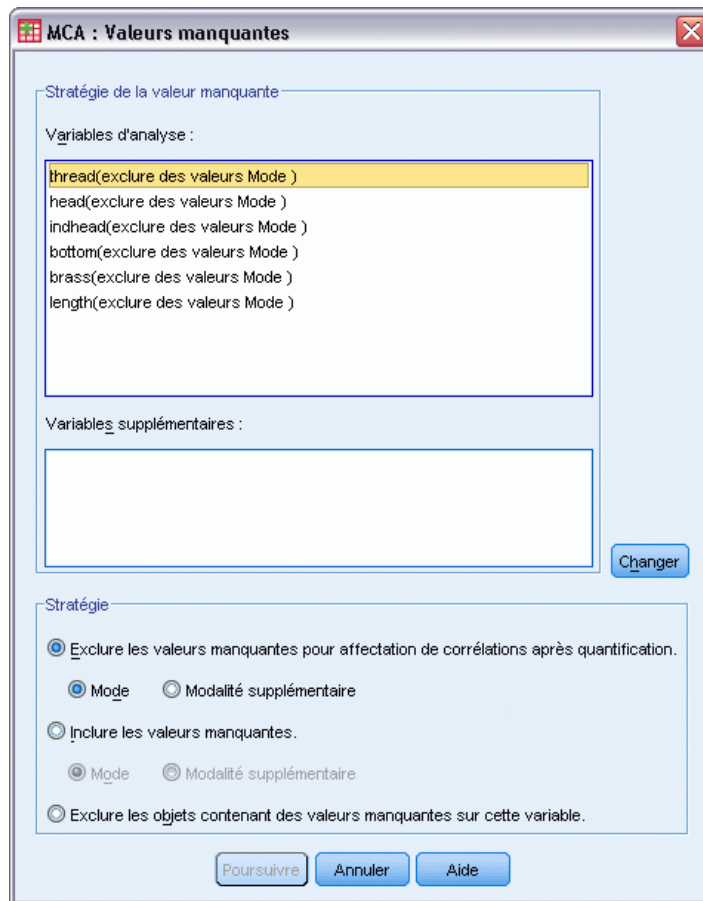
MCA : Valeurs manquantes

Stratégie de la valeur manquante

Variables d'analyse :

thread(exclure des valeurs Mode )
head(exclure des valeurs Mode )
indhead(exclure des valeurs Mode )
bottom(exclure des valeurs Mode )
brass(exclure des valeurs Mode )
length(exclure des valeurs Mode )

Variables supplémentaires :

Changer

Stratégie

Exclure les valeurs manquantes pour affectation de corrélations après quantification.

Mode

Modalité supplémentaire

Inclure les valeurs manquantes.

Mode

Modalité supplémentaire

Exclure les objets contenant des valeurs manquantes sur cette variable.

Poursuivre

Annuler

Aide